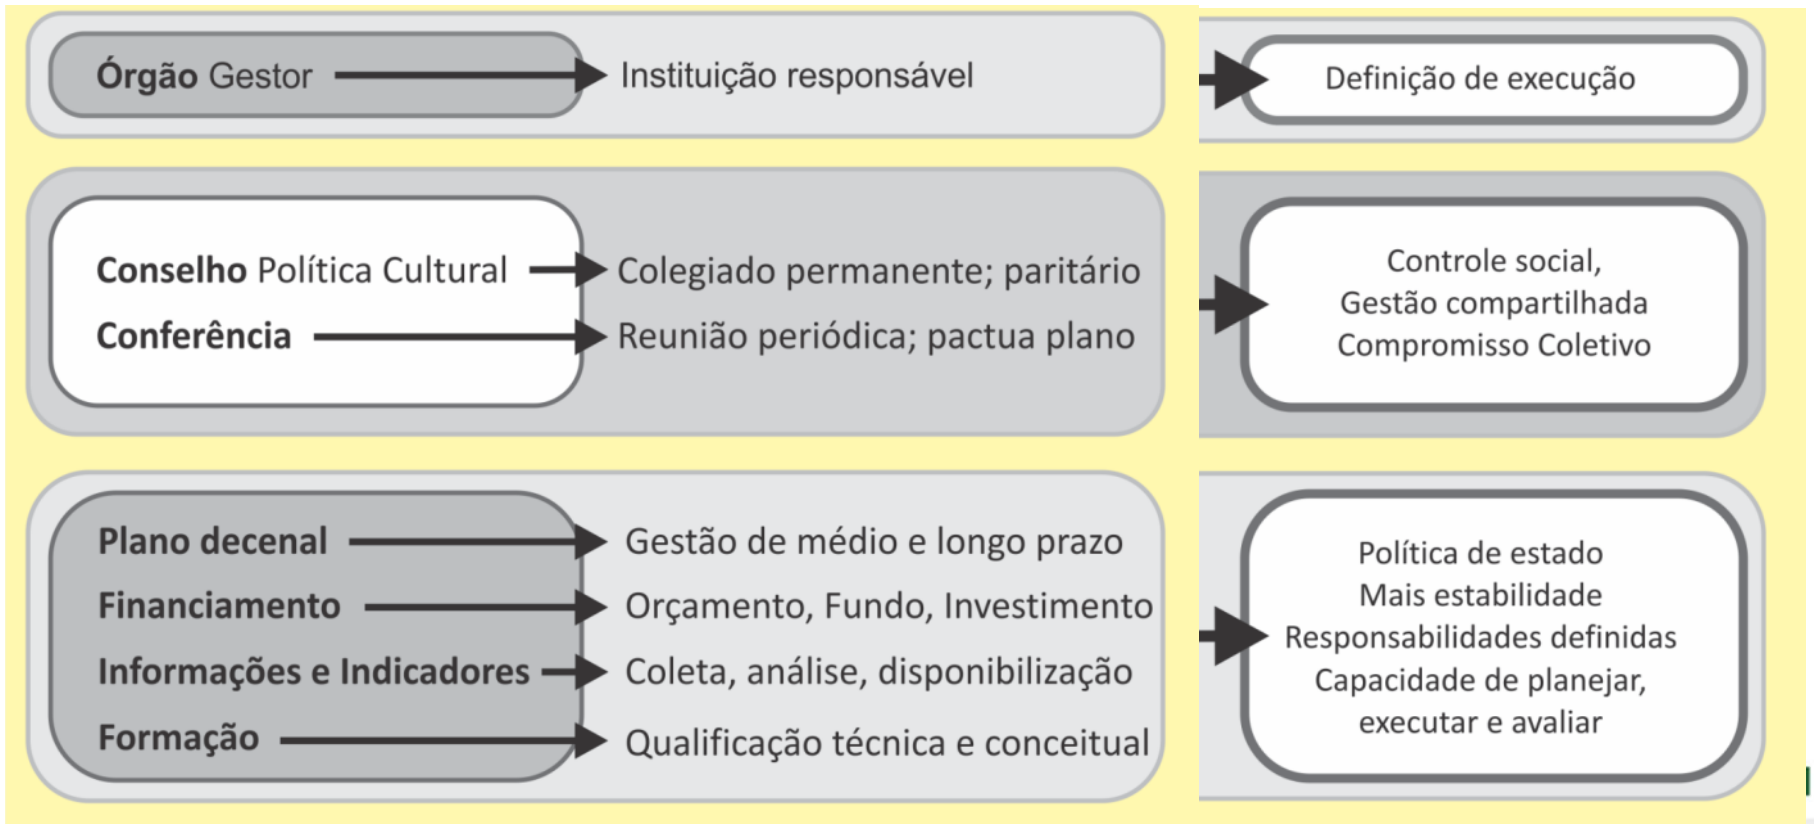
**Órgão** Gestor → Instituição responsável → Definição de execução

**Conselho** Política Cultural → Colegiado permanente; paritário

**Conferência** → Reunião periódica; pactua plano

→ Controle social, Gestão compartilhada Compromisso Coletivo

**Plano decenal** → Gestão de médio e longo prazo

**Financiamento** → Orçamento, Fundo, Investimento

**Informações e Indicadores** → Coleta, análise, disponibilização

**Formação** → Qualificação técnica e conceitual

→ Política de estado Mais estabilidade Responsabilidades definidas Capacidade de planejar, executar e avaliar